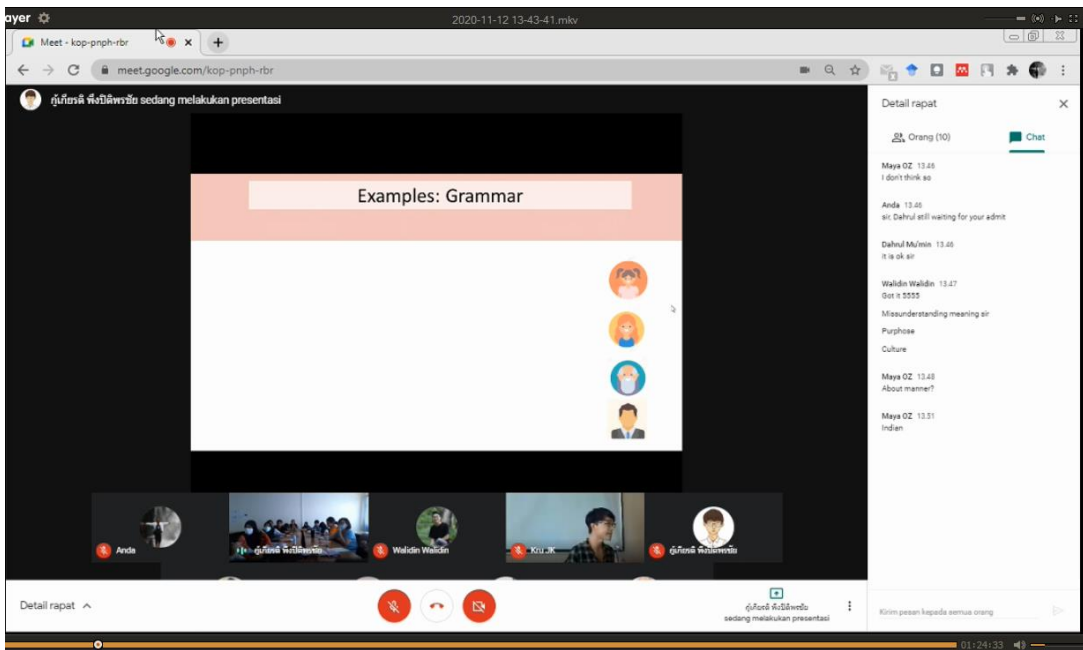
ayer
2020-11-12 13-43-41.mkv
Meet - kop-pnph-rbr
meet.google.com/kop-pnph-rbr
คุ่นเกียรติ พึ่งปิติพรชัย sedang melakukan presentasi
Examples: Grammar
Detail rapat
Orang (10)
Chat
Maya OZ 13.46
I don't think so
Anda 13.46
sir. Dahrul still waiting for your admit
Dahrul Mu'min 13.46
it is ok sir
Walidin Walidin 13.47
Got it 5555
Misunderstanding meaning sir
Purphose
Culture
Maya OZ 13.48
About manner?
Maya OZ 13.51
Indien
Anda
คุ่นเกียรติ พึ่งปิติพรชัย
Walidin Walidin
Kru.JK
คุ่นเกียรติ พึ่งปิติพรชัย
Detail rapat
คุ่นเกียรติ พึ่งปิติพรชัย sedang melakukan presentasi
Kirim pesan kepada semua orang
01:24:33